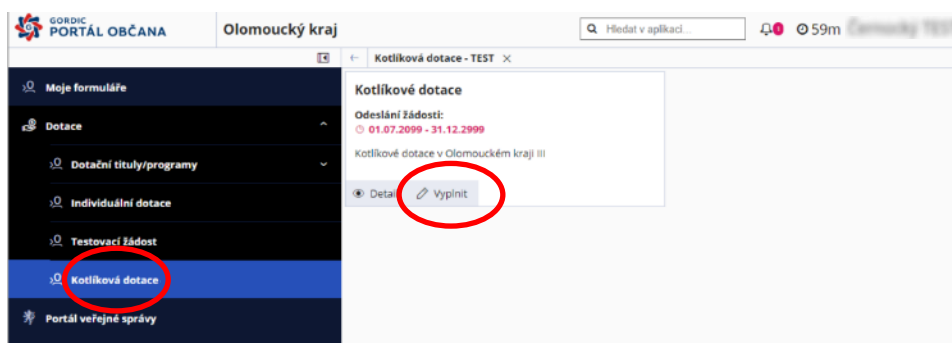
GORDIC
PORTÁL OBČANA

Olomoucký kraj

Hledat v aplikaci...

0

59m

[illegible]

Moje formuláře

Dotace

Dotační tituly/programy

Individuální dotace

Testovací žádost

Kotlíková dotace

Portál veřejné správy

Kotlíková dotace - TEST

Kotlíkové dotace

Odeslání žádosti:
01.07.2099 - 31.12.2999

Kotlíkové dotace v Olomouckém kraji III

Detail

Vyplnit